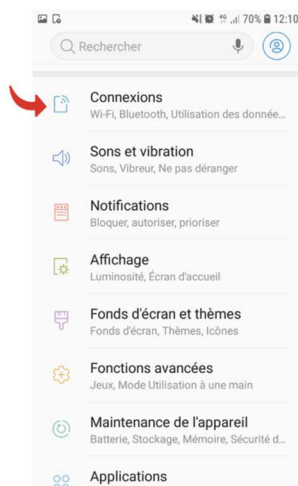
70% 12:10

Rechercher

Connexions
Wi-Fi, Bluetooth, Utilisation des donnée...

Sons et vibration
Sons, Vibreur, Ne pas déranger

Notifications
Bloquer, autoriser, prioriser

Affichage
Luminosité, Écran d'accueil

Fonds d'écran et thèmes
Fonds d'écran, Thèmes, Icônes

Fonctions avancées
Jeux, Mode Utilisation à une main

Maintenance de l'appareil
Batterie, Stockage, Mémoire, Sécurité d...

Applications